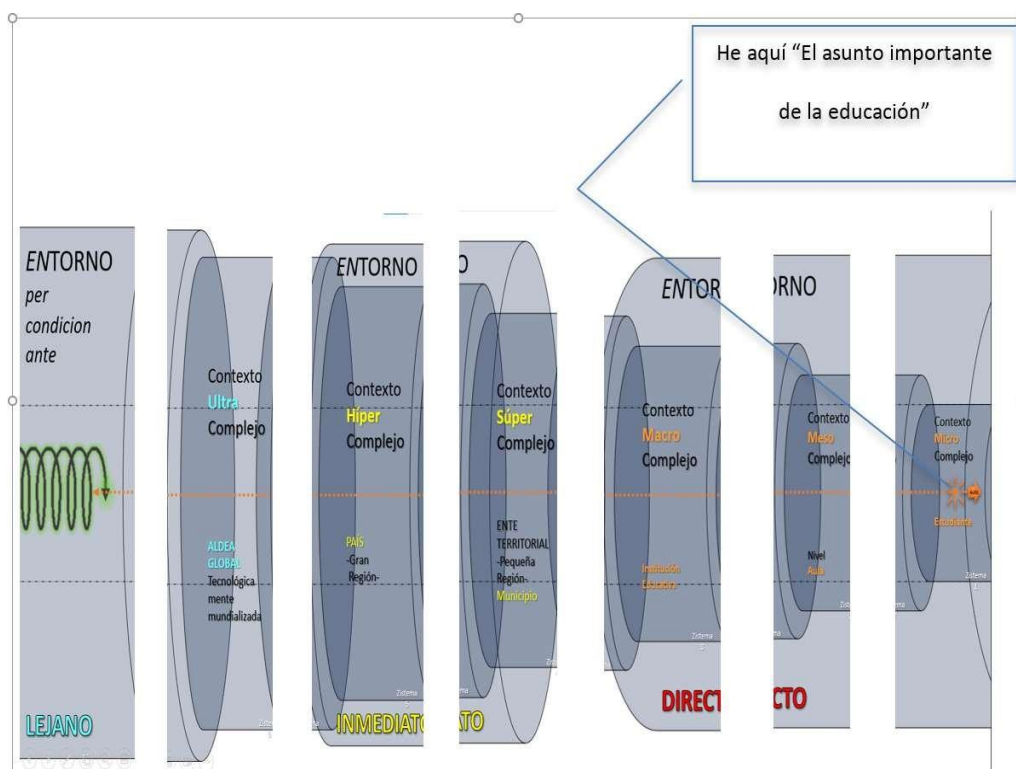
He aquí "El asunto importante de la educación"

ENTORNO per condicion ante

LEJANO

Contexto Ultra Complejo

ALDEA GLOBAL Tecnológicamente mundializada

ENTORNO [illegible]O

Contexto Híper Complejo

PAIS -Gran Región-

INMEDIATO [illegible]ATO

Contexto Súper Complejo

ENTE TERRITORIAL -Pequeña Región- Municipio

ENTOR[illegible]RNO

Contexto Macro Complejo

Institución Educativa

DIRECT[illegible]CTO

Contexto Meso Complejo

Nivel Aula

Contexto Micro Complejo

Estudiante

Sistema

Sistema

Sistema

Sistema